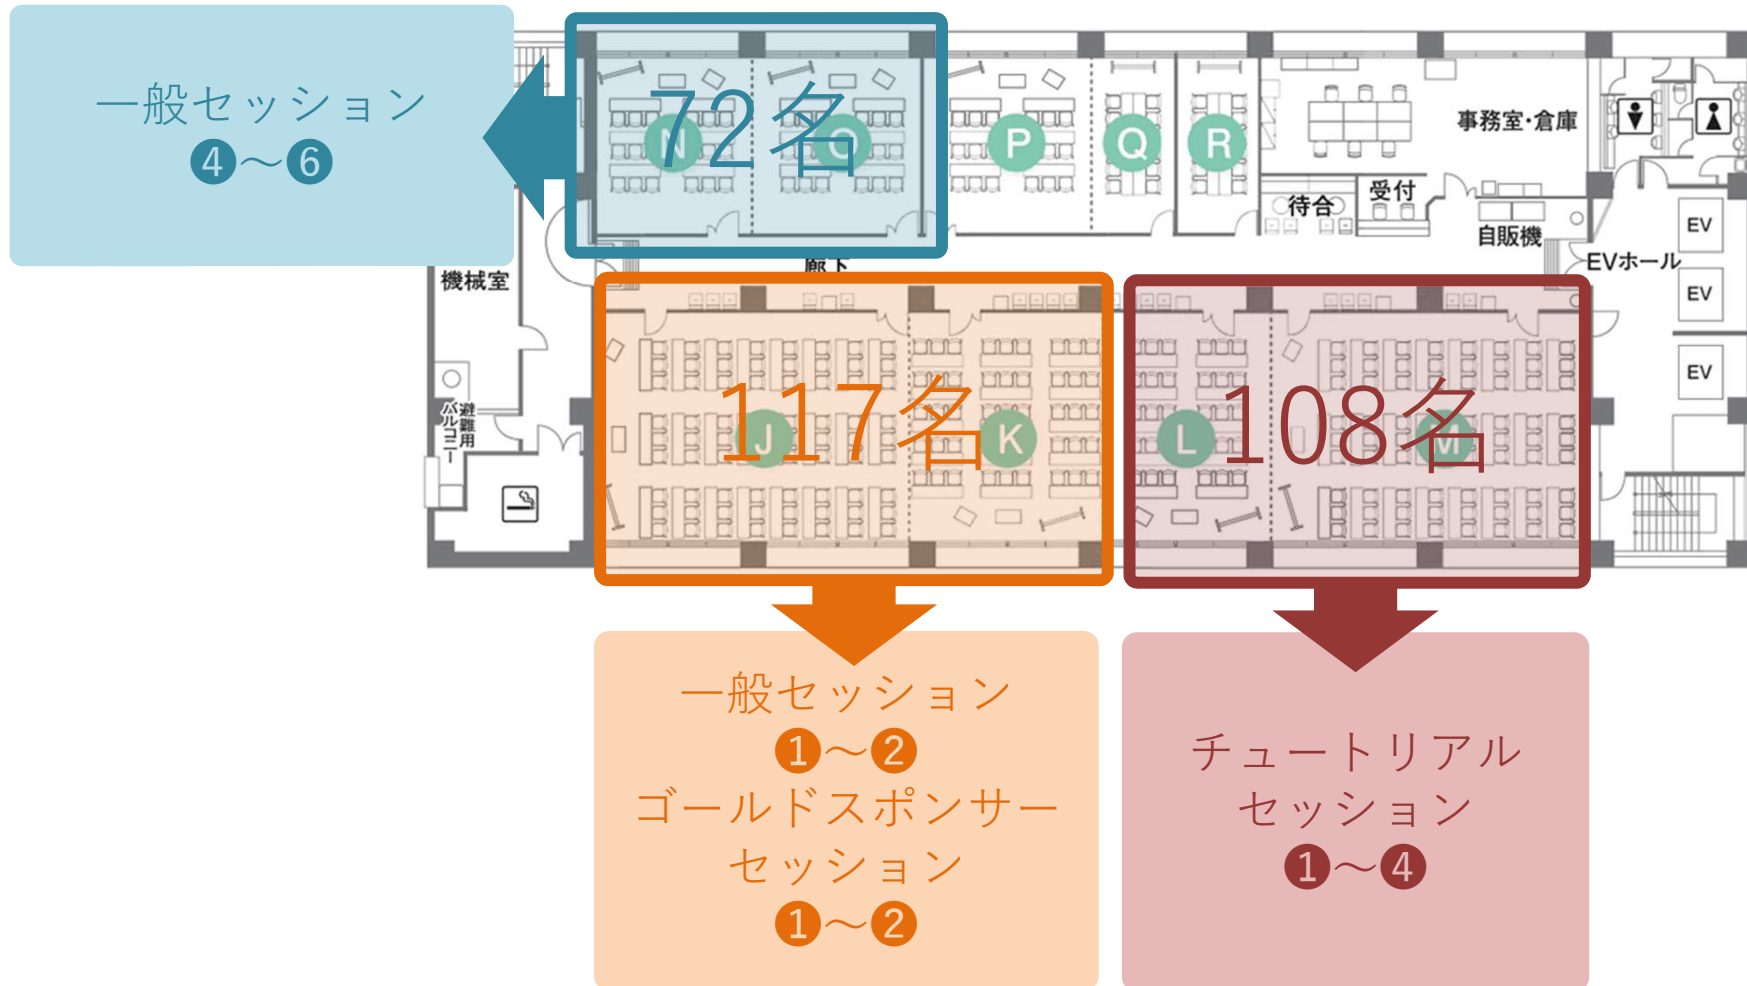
一般セッション
❹〜❻

72名
N O P Q R

事務室・倉庫
待合 受付
自販機
EVホール
EV
EV
EV
機械室
廊下
避難用バルコニー

117名
J K

108名
L M

一般セッション
❶〜❷
ゴールドスポンサーセッション
❶〜❷

チュートリアルセッション
❶〜❹